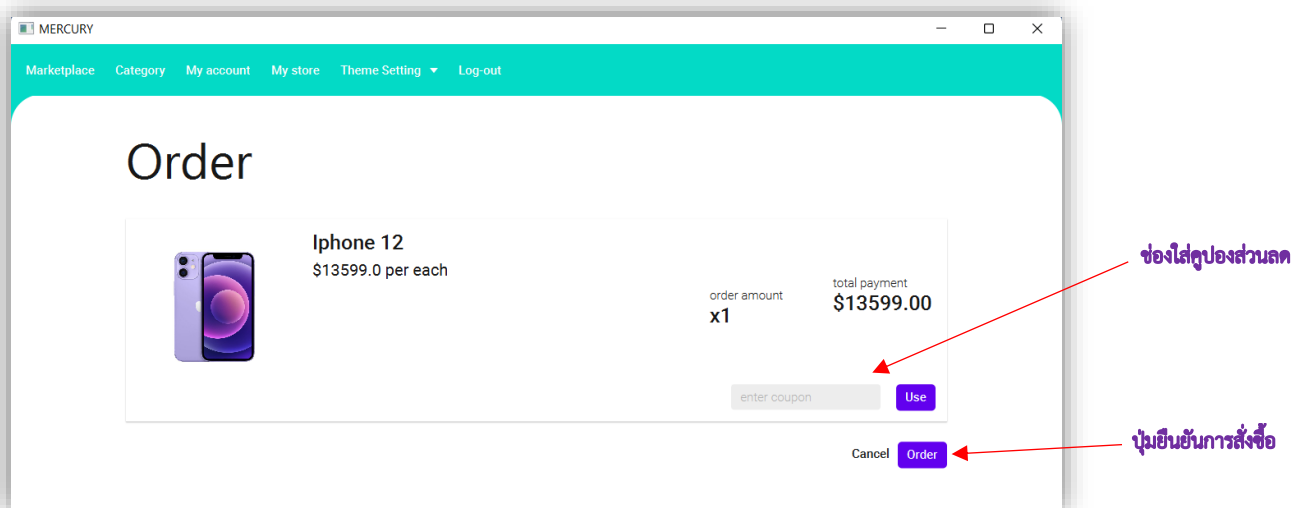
MERCURY

Marketplace Category My account My store Theme Setting Log-out

Order

Iphone 12
$13599.0 per each

order amount
x1

total payment
$13599.00

ช่องใส่คูปองส่วนลด

enter coupon Use

ปุ่มยืนยันการสั่งซื้อ

Cancel Order